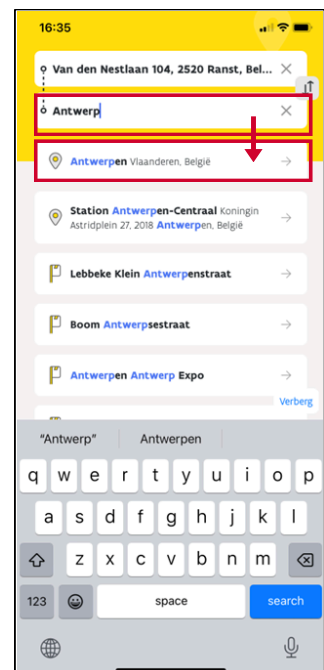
16:35

Van den Nestlaan 104, 2520 Ranst, Bel... ✕

Antwerp ✕

Antwerpen Vlaanderen, België →

Station Antwerpen-Centraal Koningin Astridplein 27, 2018 Antwerpen, België →

Lebbeke Klein Antwerpenstraat →

Boom Antwerpsestraat →

Antwerpen Antwerp Expo →

Verberg

"Antwerp" Antwerpen

q w e r t y u i o p
a s d f g h j k l
z x c v b n m
123 space search